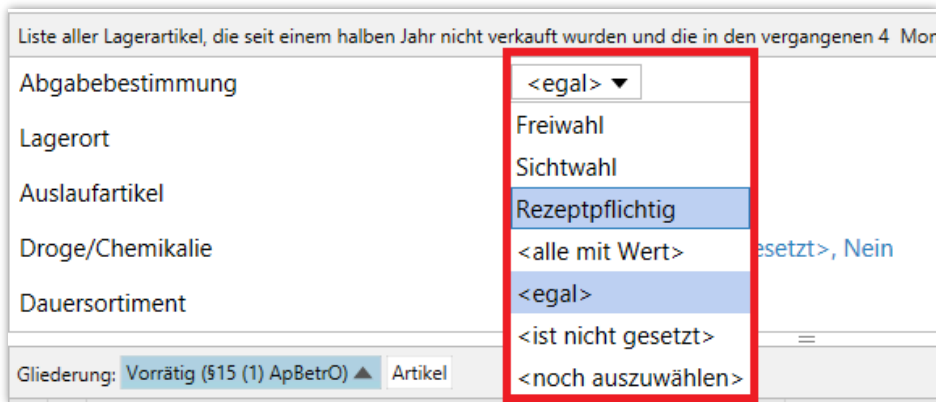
Liste aller Lagerartikel, die seit einem halben Jahr nicht verkauft wurden und die in den vergangenen 4 Mon

Abgabebestimmung

<egal> ▼

Freiwahl

Sichtwahl

Rezeptpflichtig

<alle mit Wert>

<egal>

<ist nicht gesetzt>

<noch auszuwählen>

Lagerort

Auslaufartikel

Droge/Chemikalie

esetzt>, Nein

Dauersortiment

Gliederung: Vorrätig (§15 (1) ApBetrO) ▲ Artikel